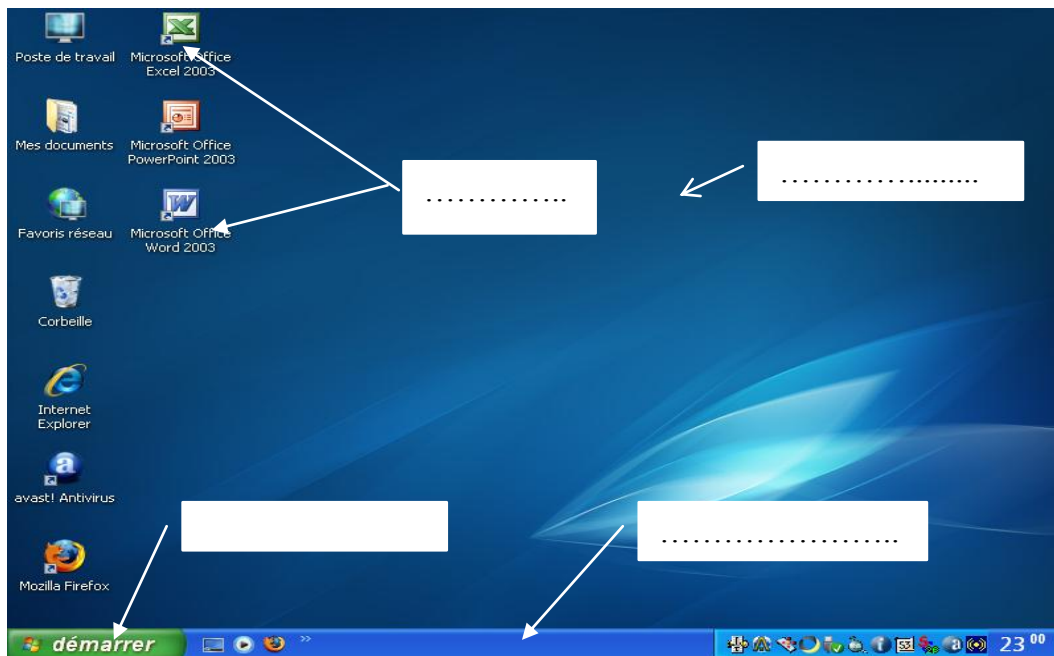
Poste de travail

Microsoft Office Excel 2003

Mes documents

Microsoft Office PowerPoint 2003

Favoris réseau

Microsoft Office Word 2003

Corbeille

Internet Explorer

avast! Antivirus

Mozilla Firefox

……………

…………………..

……………………..

démarrer

»

23 00